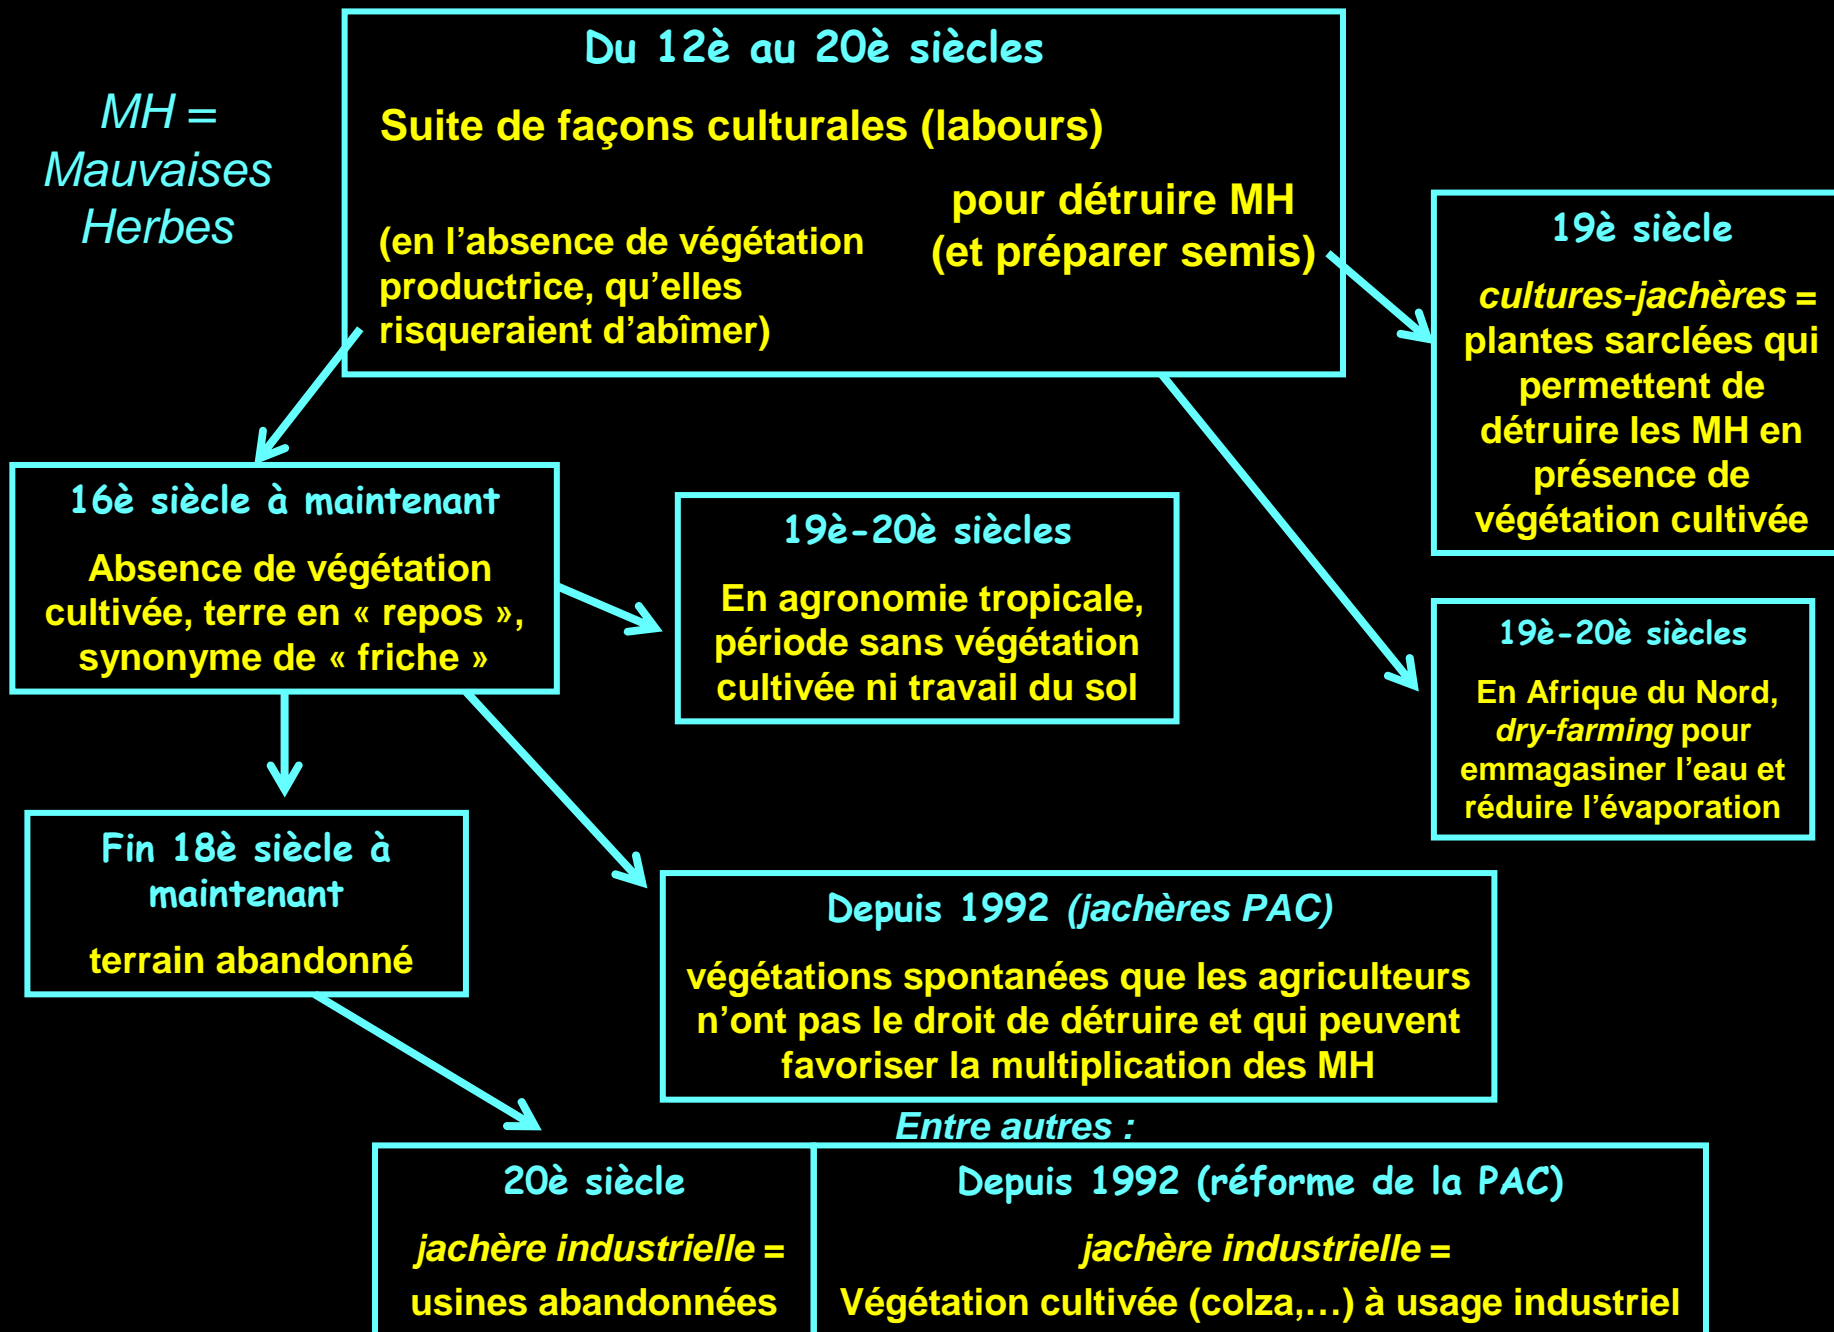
MH = Mauvaises Herbes

Du 12è au 20è siècles

Suite de façons culturales (labours)

(en l'absence de végétation productrice, qu'elles risqueraient d'abîmer)

pour détruire MH (et préparer semis)

19è siècle

*cultures-jachères* = plantes sarclées qui permettent de détruire les MH en présence de végétation cultivée

16è siècle à maintenant

Absence de végétation cultivée, terre en « repos », synonyme de « friche »

19è-20è siècles

En agronomie tropicale, période sans végétation cultivée ni travail du sol

19è-20è siècles

En Afrique du Nord, *dry-farming* pour emmagasiner l'eau et réduire l'évaporation

Fin 18è siècle à maintenant

terrain abandonné

Depuis 1992 *(jachères PAC)*

végétations spontanées que les agriculteurs n'ont pas le droit de détruire et qui peuvent favoriser la multiplication des MH

*Entre autres :*

20è siècle

*jachère industrielle* = usines abandonnées

Depuis 1992 (réforme de la PAC)

*jachère industrielle* = Végétation cultivée (colza,…) à usage industriel